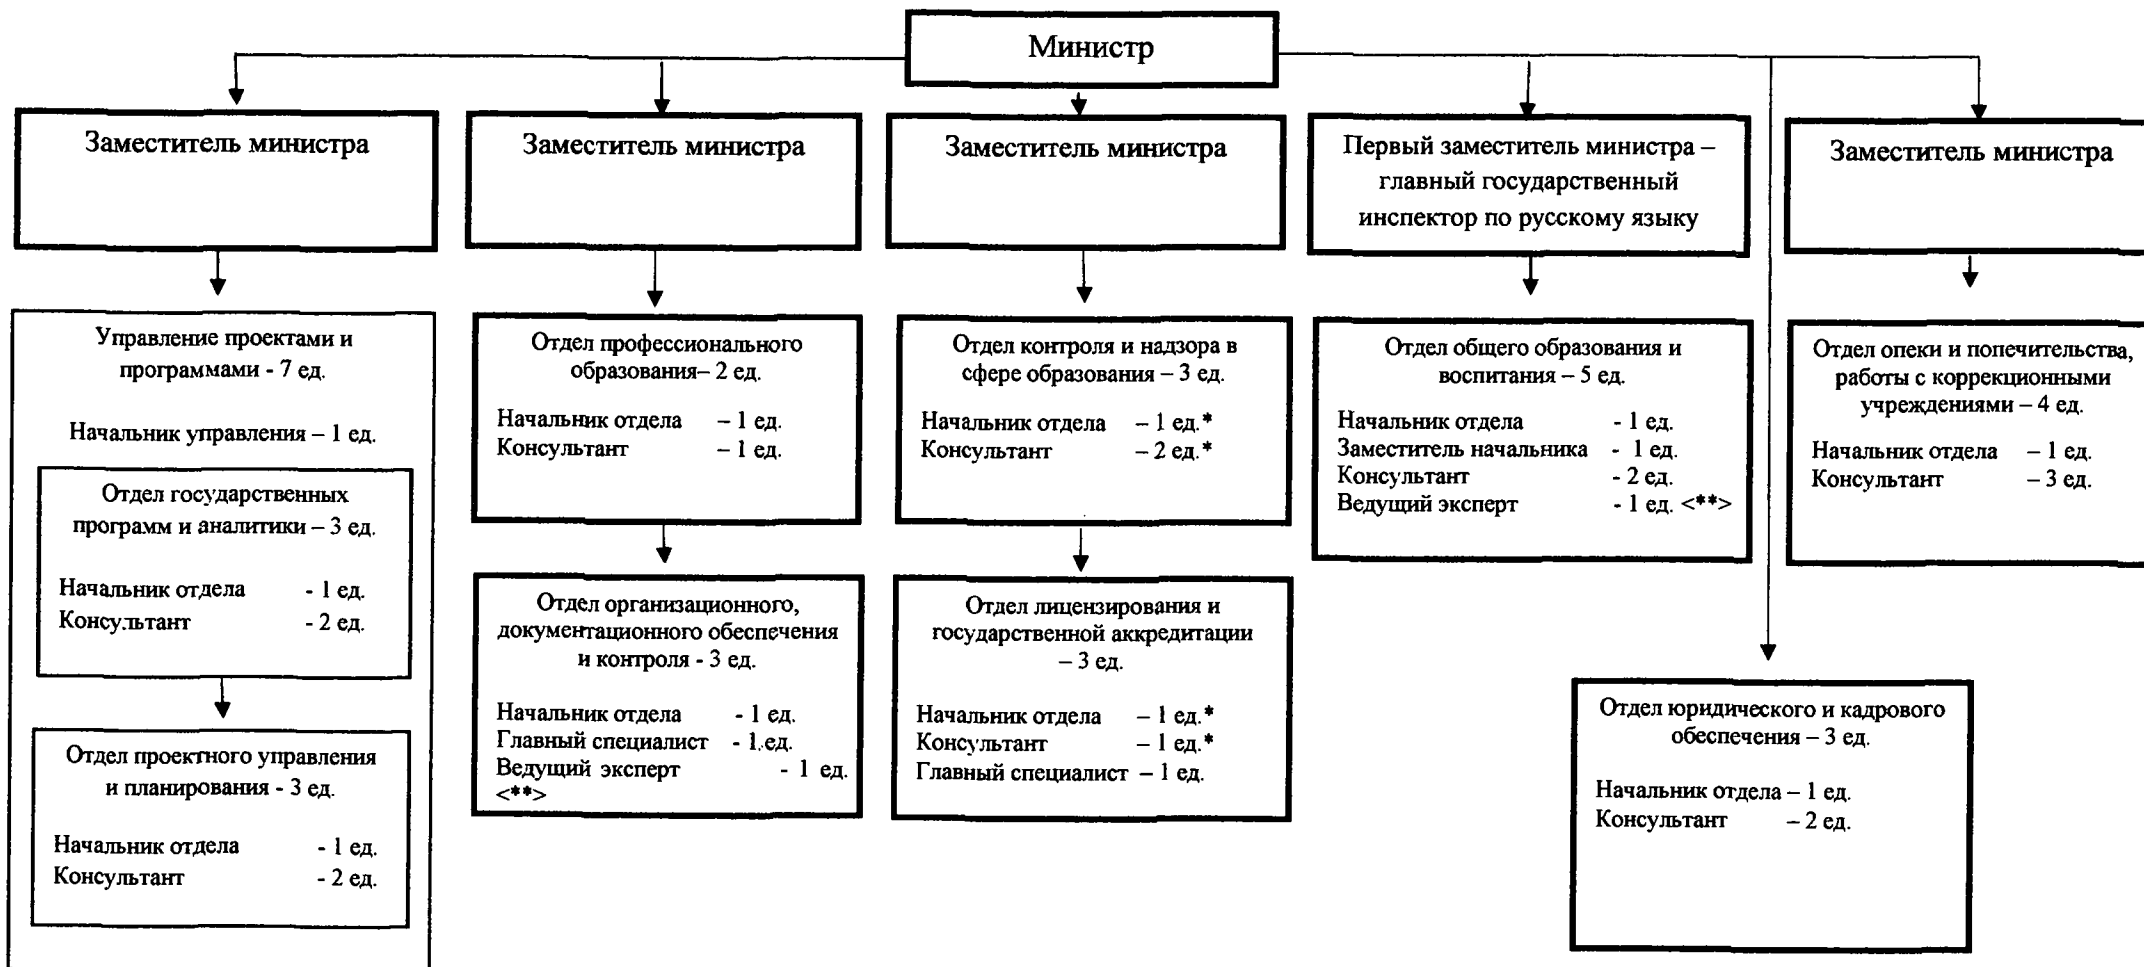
Министр

Заместитель министра

Заместитель министра

Заместитель министра

Первый заместитель министра – главный государственный инспектор по русскому языку

Заместитель министра

Управление проектами и программами - 7 ед.

Начальник управления – 1 ед.

Отдел государственных программ и аналитики – 3 ед.

Начальник отдела - 1 ед.
Консультант - 2 ед.

Отдел проектного управления и планирования - 3 ед.

Начальник отдела - 1 ед.
Консультант - 2 ед.

Отдел профессионального образования– 2 ед.

Начальник отдела – 1 ед.
Консультант – 1 ед.

Отдел организационного, документационного обеспечения и контроля - 3 ед.

Начальник отдела - 1 ед.
Главный специалист - 1 ед.
Ведущий эксперт - 1 ед. <**>

Отдел контроля и надзора в сфере образования – 3 ед.

Начальник отдела – 1 ед.*
Консультант – 2 ед.*

Отдел лицензирования и государственной аккредитации – 3 ед.

Начальник отдела – 1 ед.*
Консультант – 1 ед.*
Главный специалист – 1 ед.

Отдел общего образования и воспитания – 5 ед.

Начальник отдела - 1 ед.
Заместитель начальника - 1 ед.
Консультант - 2 ед.
Ведущий эксперт - 1 ед. <**>

Отдел опеки и попечительства, работы с коррекционными учреждениями – 4 ед.

Начальник отдела – 1 ед.
Консультант – 3 ед.

Отдел юридического и кадрового обеспечения – 3 ед.

Начальник отдела – 1 ед.
Консультант – 2 ед.